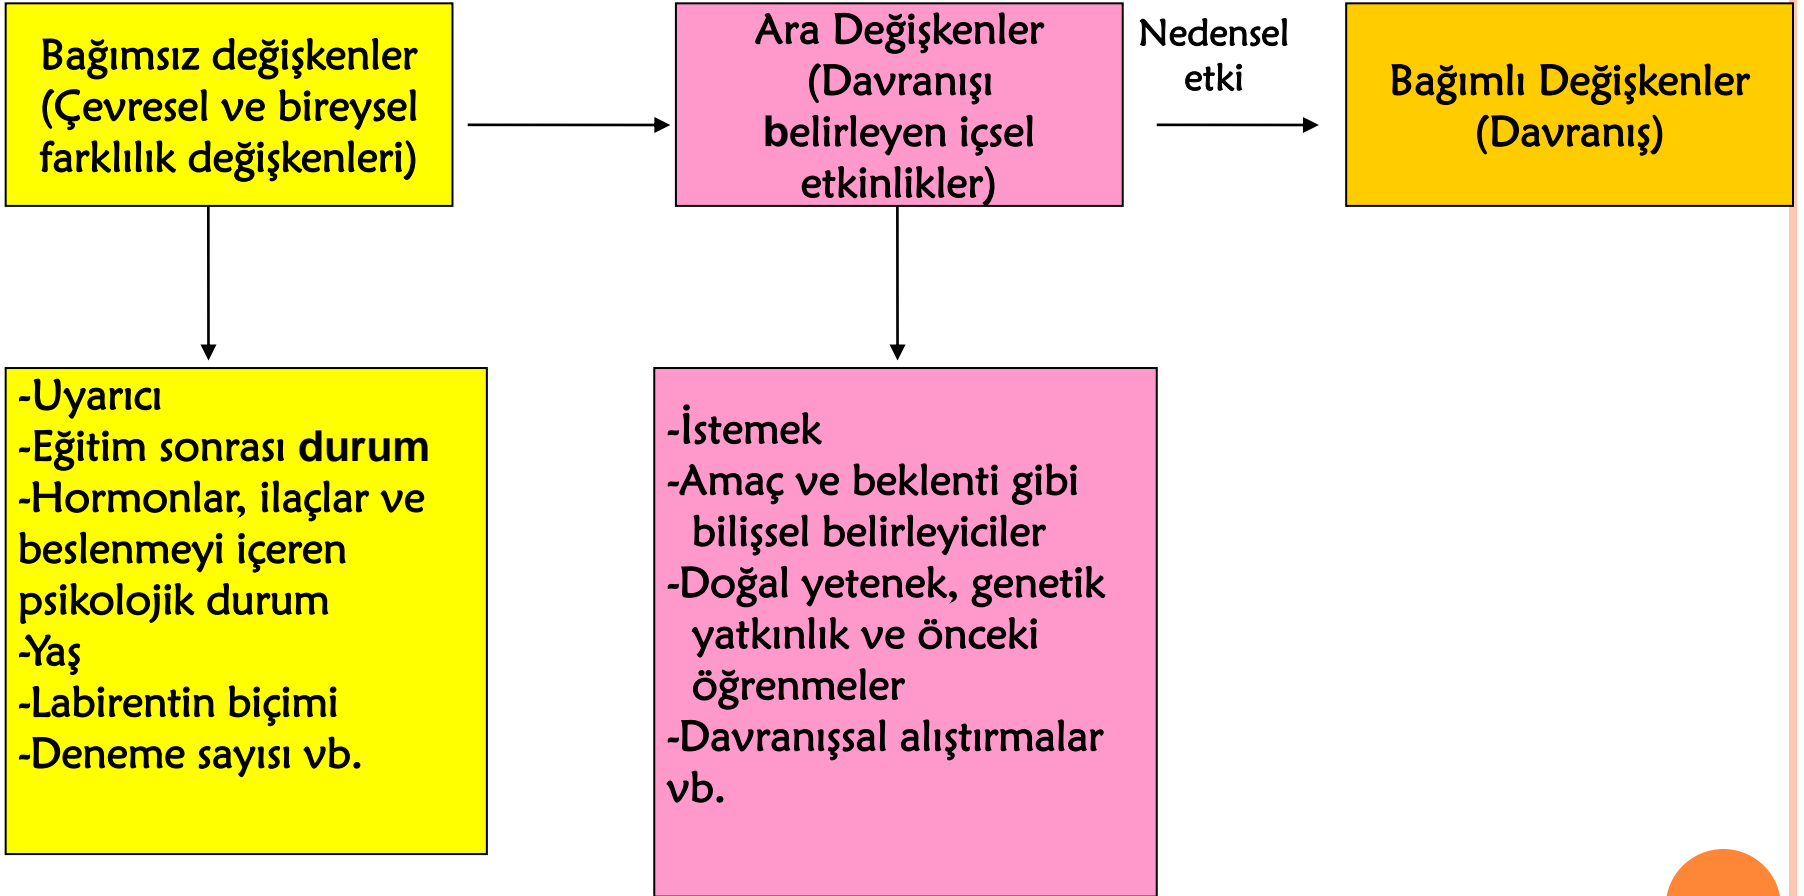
Bağımsız değişkenler (Çevresel ve bireysel farklılık değişkenleri)

Ara Değişkenler (Davranışı belirleyen içsel etkinlikler)

Nedensel etki

Bağımlı Değişkenler (Davranış)

-Uyarıcı
-Eğitim sonrası **durum**
-Hormonlar, ilaçlar ve beslenmeyi içeren psikolojik durum
-Yaş
-Labirentin biçimi
-Deneme sayısı vb.

-İstemek
-Amaç ve beklenti gibi bilişsel belirleyiciler
-Doğal yetenek, genetik yatkınlık ve önceki öğrenmeler
-Davranışsal alıştırmalar vb.